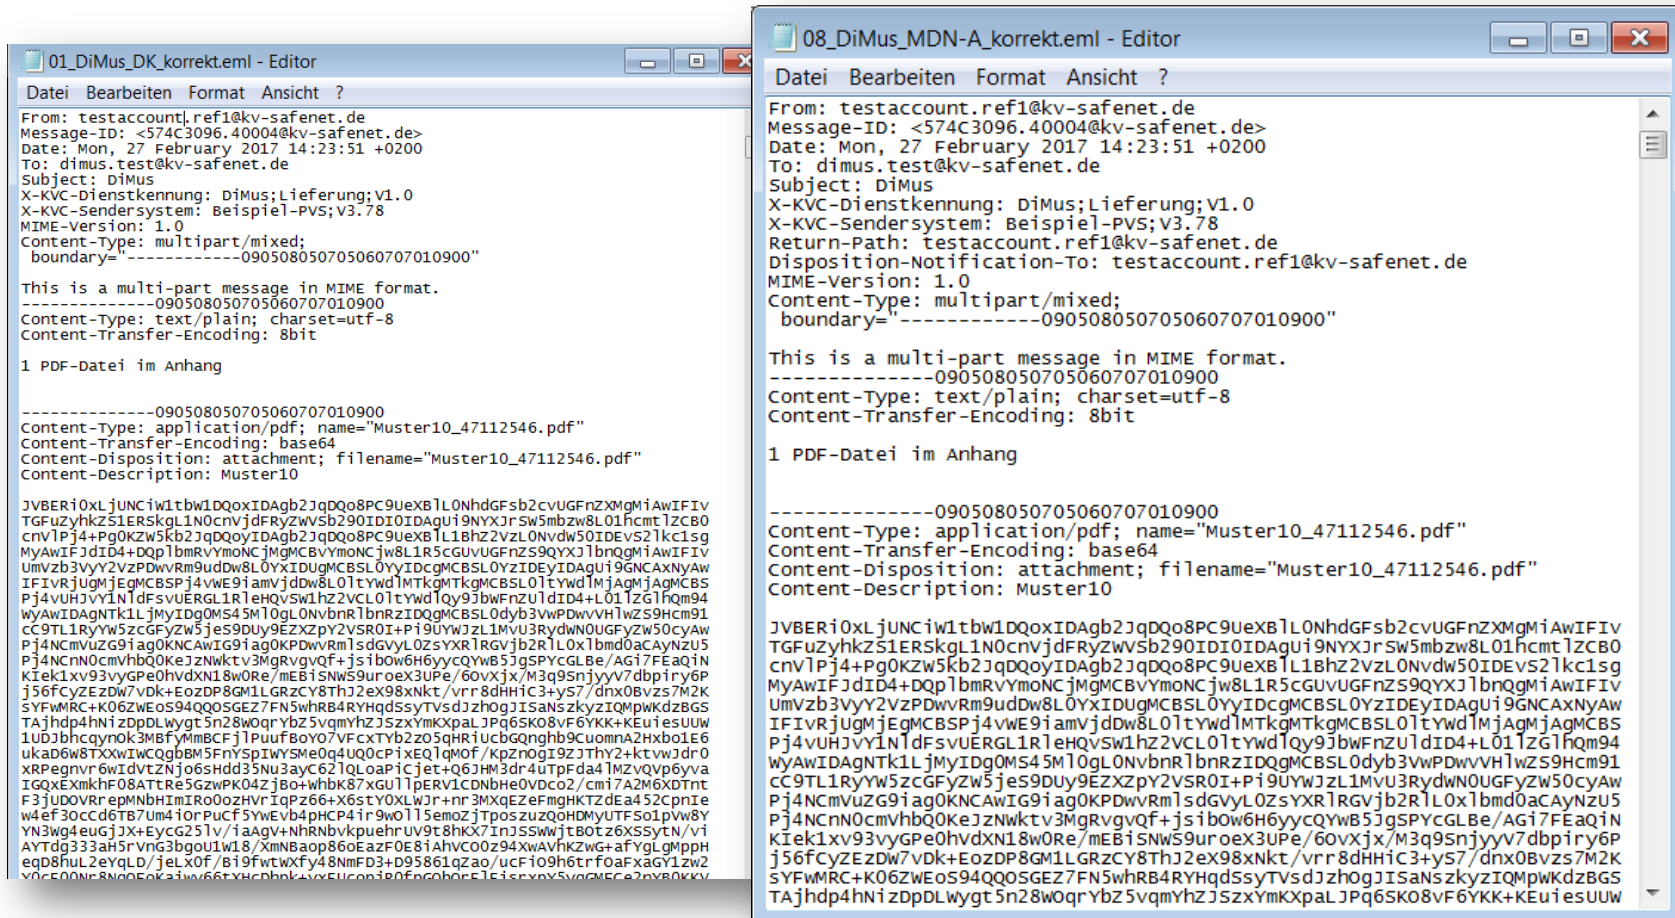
01_DiMus_DK_korrekt.eml - Editor

Datei Bearbeiten Format Ansicht ?

From: testaccount.ref1@kv-safenet.de
Message-ID: <574C3096.40004@kv-safenet.de>
Date: Mon, 27 February 2017 14:23:51 +0200
To: dimus.test@kv-safenet.de
Subject: DiMus
X-KVC-Dienstkennung: DiMus;Lieferung;V1.0
X-KVC-Sendersystem: Beispiel-PVS;v3.78
MIME-Version: 1.0
Content-Type: multipart/mixed;
 boundary="------------090508050705060707010900"

This is a multi-part message in MIME format.
--------------090508050705060707010900
Content-Type: text/plain; charset=utf-8
Content-Transfer-Encoding: 8bit

1 PDF-Datei im Anhang

--------------090508050705060707010900
Content-Type: application/pdf; name="Muster10_47112546.pdf"
Content-Transfer-Encoding: base64
Content-Disposition: attachment; filename="Muster10_47112546.pdf"
Content-Description: Muster10

JVBERi0xLjUNCiW1tbW1DQoxIDAgb2JqDQo8PC9UeXBlL0NhdGFsb2cvUGFnZXMgMiAwIFIv
TGFuZyhkZS1ERSkgL1N0cnVjdFRyZWVSb290IDI0IDAgUi9NYXJrSW5mbzw8L01hcmtlZCB0
cnVlPj4+Pg0KZW5kb2JqDQoyIDAgb2JqDQo8PC9UeXBlL1BhZ2VzL0NvdW50IDEvS2lkc1sg
MyAwIFJdID4+DQplbmRvYmoNCjMgMCBvYmoNCjw8L1R5cGUvUGFnZS9QYXJlbnQgMiAwIFIv
UmVzb3VyY2VzPDwvRm9udDw8L0YxIDUgMCBSL0YyIDcgMCBSL0YzIDEyIDAgUi9GNCAxNyAw
IFIvRjUgMjEgMCBSPj4vWE9iamVjdDw8L0ltYWdlMTkgMTkgMCBSL0ltYWdlMjAgMjAgMCBS
Pj4vUHJvY1NldFsvUERGL1RleHQvSW1hZ2VCL0ltYWdlQy9JbWFnZUldID4+L01lZGlhQm94
WyAwIDAgNTk1LjMyIDg0MS45M10gL0NvbnRlbnRzIDQgMCBSL0dyb3VwPDwvVHlwZS9Hcm91
cC9TL1RyYW5zcGFyZW5jeS9DUy9EZXZpY2VSR0I+Pi9UYWJzL1MvU3RydWN0UGFyZW50cyAw
Pj4NCmVuZG9iag0KNCAwIG9iag0KPDwvRmlsdGVyL0ZsYXRlRGVjb2RlL0xlbmd0aCAyNzU5
Pj4NCnN0cmVhbQ0KeJzNWktv3MgRvGVqf+jsibOw6H6yycQYwB5JgSPYCGLBe/AGi7FEaqQiN
KIek1xv93vyGPe0hvdXN18wORe/mEBiSNWS9uroeX3UPe/6ovXjx/M3q9SnjyyV7dbpiry6P
j56fCyZEzDW7vDk+EozDP8GM1LGRzCY8ThJ2eX98Nkt/vrr8dHHiC3+yS7/dnx0Bvzs7M2K
SYFWMRC+K06ZWEoS94QQOSGEZ7FN5whRB4RYHqdSsyTVsdJzh0gJISaNszkyzIQMpWkdzBGS
TAjhdp4hNizDpDLWygt5n28WOqrYbZ5vqmYhZJSzxYmKXpaLJPq6SKO8vF6YKK+KEuiesUWW
1UDJbhcnqyn0k3MBfyhrmBCFjlPuufBoY07VFcxTYb2zO5qHRiUcbGQnghb7CuomnA2hxbO1E6
ukaD6w8TXXwIwCQgbBM5FnYSpIWYSMe0q4UQ0cPixEQlqMOf/KpZnOgI9ZJThY2+ktvwJdr0
xRPegnvr6wIdVtZNjo6sHdd35Nu3ayC62lQLoaPiCjet+Q6JHM3dr4uTpFda4lMZvQVp6yva
IGQxEXmkhF08ATtRe5GZswPK04zjBo+WhbK87xGUllpERV1CDNbHeOVDco2/cmi7A2M6XDTnt
F3jUDOVRrepMNbHImIRoOozHVrIqPz66+X6stYOXLWJr+nr3MXqEzEFmgHKTZdEa452CpnIe
w4eF3ocCcd6TB7Um4iOrPuCf5YwEvb4pHCP4ir9wOll5emoZjTposzuZQOHDMyUTFSo1pVw8Y
YN3Wg4euGjJX+EycG25lv/iaAgV+NhRNbvkpuehrUV9t8hKX7InJSSWWjtBOtz6XSSytN/vi
AYTdg333aH5rVnG3bgoU1h18/XmNBaop86oEazF0E8iAhVC0OZ94XwAVhKZwG+afYgLgMppH
eqD8huL2eYqLD/jeLx0f/Bi9fwtWxfy48NmFD3+D95861qZao/ucFio9h6trfOaFxaGY1zw2
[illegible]

08_DiMus_MDN-A_korrekt.eml - Editor

Datei Bearbeiten Format Ansicht ?

From: testaccount.ref1@kv-safenet.de
Message-ID: <574C3096.40004@kv-safenet.de>
Date: Mon, 27 February 2017 14:23:51 +0200
To: dimus.test@kv-safenet.de
Subject: DiMus
X-KVC-Dienstkennung: DiMus;Lieferung;V1.0
X-KVC-Sendersystem: Beispiel-PVS;v3.78
Return-Path: testaccount.ref1@kv-safenet.de
Disposition-Notification-To: testaccount.ref1@kv-safenet.de
MIME-Version: 1.0
Content-Type: multipart/mixed;
 boundary="------------090508050705060707010900"

This is a multi-part message in MIME format.
--------------090508050705060707010900
Content-Type: text/plain; charset=utf-8
Content-Transfer-Encoding: 8bit

1 PDF-Datei im Anhang

--------------090508050705060707010900
Content-Type: application/pdf; name="Muster10_47112546.pdf"
Content-Transfer-Encoding: base64
Content-Disposition: attachment; filename="Muster10_47112546.pdf"
Content-Description: Muster10

JVBERi0xLjUNCiW1tbW1DQoxIDAgb2JqDQo8PC9UeXBlL0NhdGFsb2cvUGFnZXMgMiAwIFIv
TGFuZyhkZS1ERSkgL1N0cnVjdFRyZWVSb290IDI0IDAgUi9NYXJrSW5mbzw8L01hcmtlZCB0
cnVlPj4+Pg0KZW5kb2JqDQoyIDAgb2JqDQo8PC9UeXBlL1BhZ2VzL0NvdW50IDEvS2lkc1sg
MyAwIFJdID4+DQplbmRvYmoNCjMgMCBvYmoNCjw8L1R5cGUvUGFnZS9QYXJlbnQgMiAwIFIv
UmVzb3VyY2VzPDwvRm9udDw8L0YxIDUgMCBSL0YyIDcgMCBSL0YzIDEyIDAgUi9GNCAxNyAw
IFIvRjUgMjEgMCBSPj4vWE9iamVjdDw8L0ltYWdlMTkgMTkgMCBSL0ltYWdlMjAgMjAgMCBS
Pj4vUHJvY1NldFsvUERGL1RleHQvSW1hZ2VCL0ltYWdlQy9JbWFnZUldID4+L01lZGlhQm94
WyAwIDAgNTk1LjMyIDg0MS45M10gL0NvbnRlbnRzIDQgMCBSL0dyb3VwPDwvVHlwZS9Hcm91
cC9TL1RyYW5zcGFyZW5jeS9DUy9EZXZpY2VSR0I+Pi9UYWJzL1MvU3RydWN0UGFyZW50cyAw
Pj4NCmVuZG9iag0KNCAwIG9iag0KPDwvRmlsdGVyL0ZsYXRlRGVjb2RlL0xlbmd0aCAyNzU5
Pj4NCnN0cmVhbQ0KeJzNWktv3MgRvGVqf+jsibOw6H6yycQYwB5JgSPYCGLBe/AGi7FEaqQiN
KIek1xv93vyGPe0hvdXN18wORe/mEBiSNWS9uroeX3UPe/6ovXjx/M3q9SnjyyV7dbpiry6P
j56fCyZEzDW7vDk+EozDP8GM1LGRzCY8ThJ2eX98Nkt/vrr8dHHiC3+yS7/dnx0Bvzs7M2K
SYFWMRC+K06ZWEoS94QQOSGEZ7FN5whRB4RYHqdSsyTVsdJzh0gJISaNszkyzIQMpWkdzBGS
TAjhdp4hNizDpDLWygt5n28WOqrYbZ5vqmYhZJSzxYmKXpaLJPq6SKO8vF6YKK+KEuiesUWW